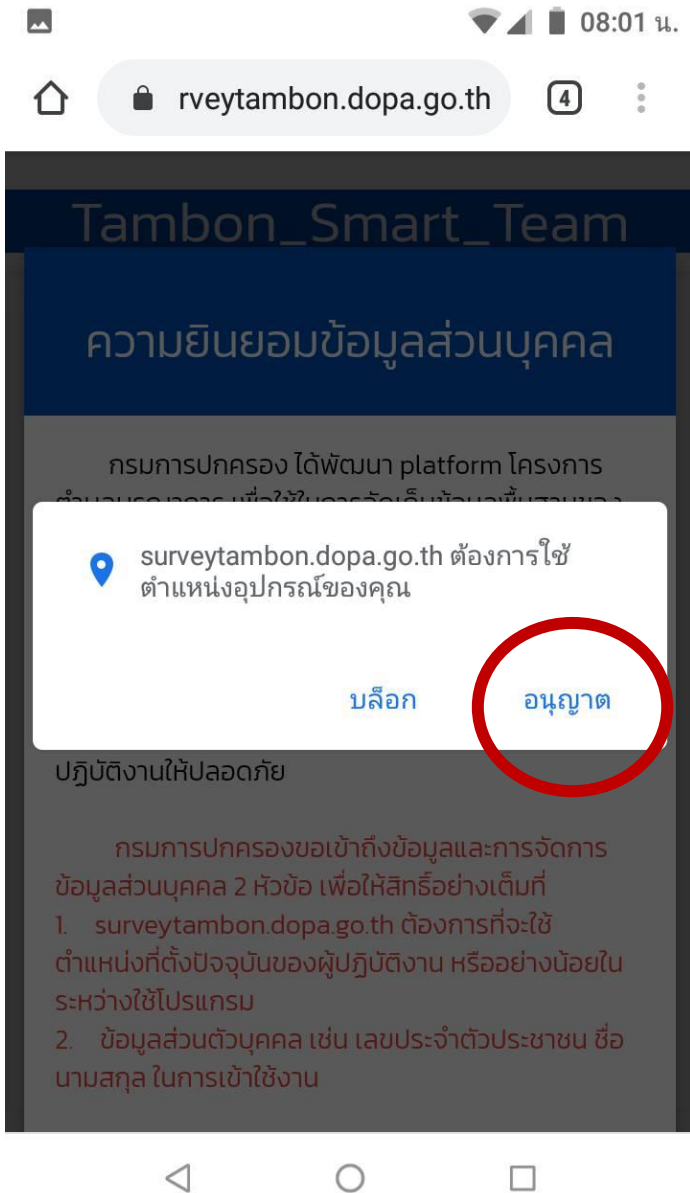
08:01 น.

rveytambon.dopa.go.th

4

Tambon_Smart_Team

ความยินยอมข้อมูลส่วนบุคคล

กรมการปกครอง ได้พัฒนา platform โครงการ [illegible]

surveytambon.dopa.go.th ต้องการใช้ตำแหน่งอุปกรณ์ของคุณ

บล็อก

อนุญาต

ปฏิบัติงานให้ปลอดภัย

กรมการปกครองขอเข้าถึงข้อมูลและการจัดการข้อมูลส่วนบุคคล 2 หัวข้อ เพื่อให้สิทธิ์อย่างเต็มที่
1. surveytambon.dopa.go.th ต้องการที่จะใช้ตำแหน่งที่ตั้งปัจจุบันของผู้ปฏิบัติงาน หรืออย่างน้อยในระหว่างใช้โปรแกรม
2. ข้อมูลส่วนตัวบุคคล เช่น เลขประจำตัวประชาชน ชื่อ นามสกุล ในการเข้าใช้งาน